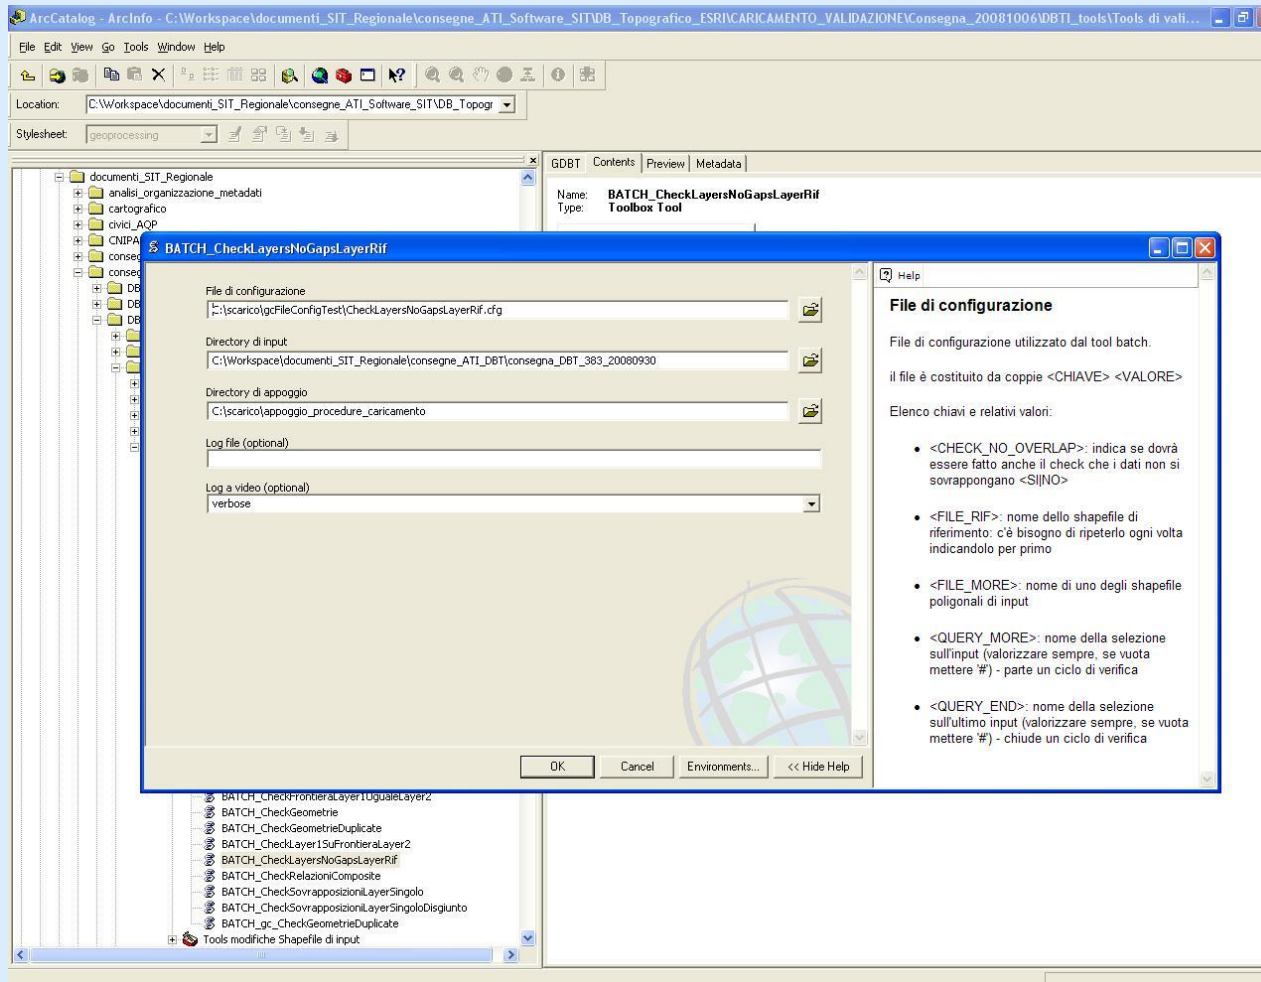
ArcCatalog - ArcInfo - C:\Workspace\documenti_SIT_Regionale\consegne_ATI_Software_SIT\DB_Topografico_ESRI\CARICAMENTO_VALIDAZIONE\Consegna_20081006\DBTI_tools\Tools di vali...

File Edit View Go Tools Window Help

Location: C:\Workspace\documenti_SIT_Regionale\consegne_ATI_Software_SIT\DB_Topogr

Stylesheet: geoprocessing

documenti_SIT_Regionale
analisi_organizzazione_metadati
cartografico
civici_AQP
CNIPA
conseg
conseg
DB
DB
DB

GDBT Contents Preview Metadata

Name: BATCH_CheckLayersNoGapsLayerRif
Type: Toolbox Tool

BATCH_CheckLayersNoGapsLayerRif

File di configurazione
C:\scarico\gcFileConfigTest\CheckLayersNoGapsLayerRif.cfg

Directory di input
C:\Workspace\documenti_SIT_Regionale\consegne_ATI_DBT\consegna_DBT_383_20080930

Directory di appoggio
C:\scarico\appoggio_procedure_caricamento

Log file (optional)

Log a video (optional)
verbose

OK Cancel Environments... << Hide Help

Help

File di configurazione

File di configurazione utilizzato dal tool batch.

il file è costituito da coppie <CHIAVE> <VALORE>

Elenco chiavi e relativi valori:

• <CHECK_NO_OVERLAP>: indica se dovrà essere fatto anche il check che i dati non si sovrappongano <SI|NO>

• <FILE_RIF>: nome dello shapefile di riferimento: c'è bisogno di ripeterlo ogni volta indicandolo per primo

• <FILE_MORE>: nome di uno degli shapefile poligonali di input

• <QUERY_MORE>: nome della selezione sull'input (valorizzare sempre, se vuota mettere '#') - parte un ciclo di verifica

• <QUERY_END>: nome della selezione sull'ultimo input (valorizzare sempre, se vuota mettere '#') - chiude un ciclo di verifica

BATCH_CheckFrontieraLayer1UgualeLayer2
BATCH_CheckGeometrie
BATCH_CheckGeometrieDuplicate
BATCH_CheckLayer1SuFrontieraLayer2
BATCH_CheckLayersNoGapsLayerRif
BATCH_CheckRelazioniComposite
BATCH_CheckSovrapposizioniLayerSingolo
BATCH_CheckSovrapposizioniLayerSingoloDisgiunto
BATCH_gc_CheckGeometrieDuplicate
Tools modifiche Shapefile di input